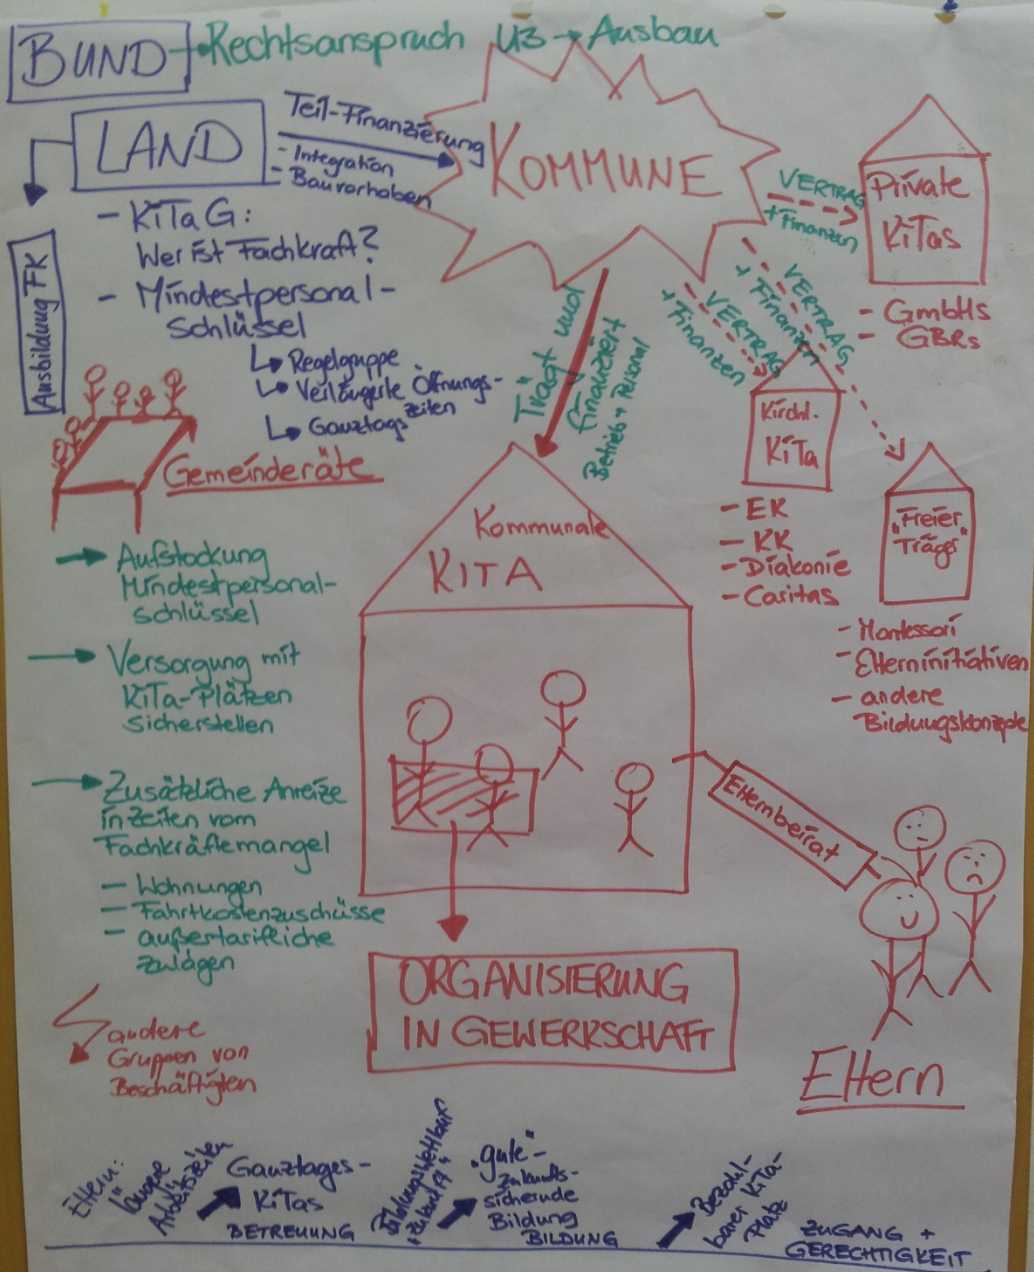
BUND - Rechtsanspruch U3 → Ausbau

LAND

Teil-Finanzierung
- Integration
- Bauvorhaben

KOMMUNE

Ausbildung FK

- KiTaG:
Wer ist Fachkraft?
- Mindestpersonal-schlüssel
↳ Regelgruppe
↳ Verlängerte Öffnungs-zeiten
↳ Ganztags

Gemeinderäte

→ Aufstockung Mindestpersonal-schlüssel

→ Versorgung mit KiTa-Plätzen sicherstellen

→ Zusätzliche Anreize in Zeiten vom Fachkräftemangel
- Wohnungen
- Fahrtkostenzuschüsse
- außertarifliche Zulagen

andere Gruppen von Beschäftigten

Trägt und finanziert
Betrieb + Personal

VERTRAG + Finanzen

Private KiTas
- GmbHs
- GBRs

VERTRAG + Finanzen

VERTRAG + Finanzen

Kirchl. KiTa
- EK
- KK
- Diakonie
- Caritas

Freier Träger
- Montessori
- Elterninitiativen
- andere Bildungskonzepte

Kommunale KITA

Elternbeirat

ORGANISIERUNG IN GEWERKSCHAFT

Eltern

Eltern: Lange Arbeitszeiten
Ganztages-KiTas
BETREUUNG
Bildungswettlauf „Zukunft“
„gute“ Zukunfts-sichernde Bildung
BILDUNG
Bezahlbarer KiTa-Platz
ZUGANG + GERECHTIGKEIT